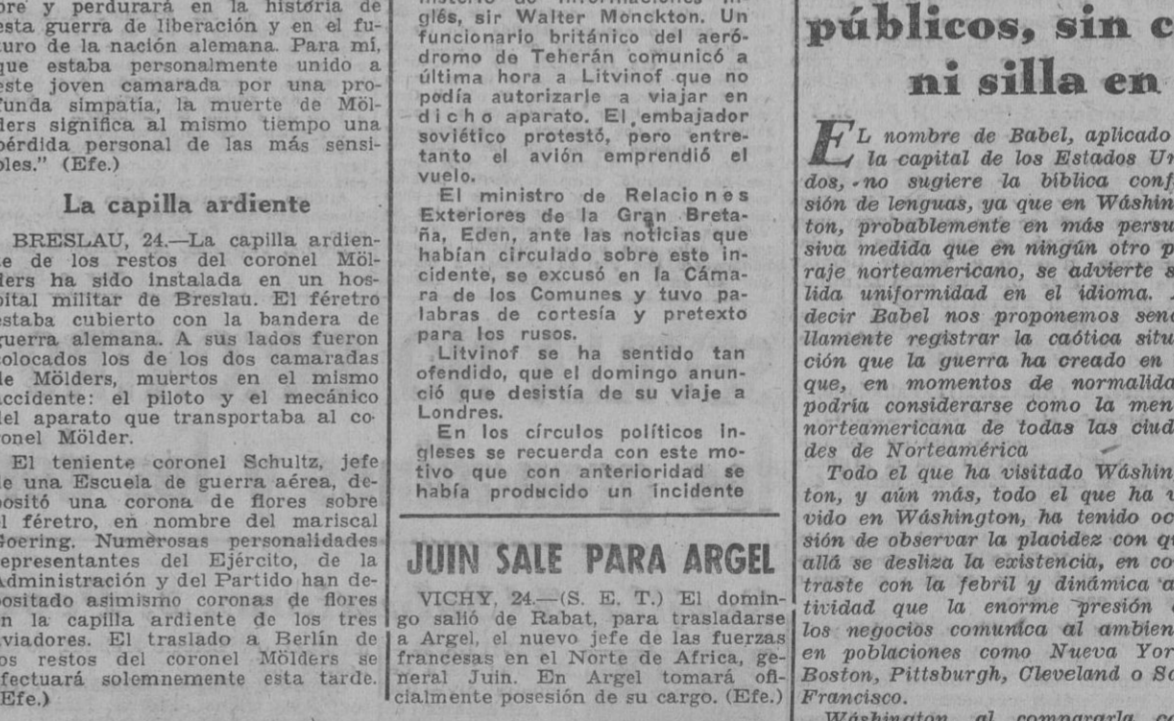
pre y perdurará en la historia de esta guerra de liberación y en el futuro de la nación alemana. Para mí, que estaba personalmente unido a este joven camarada por una profunda simpatía, la muerte de Mölders significa al mismo tiempo una pérdida personal de las más sensibles." (Efe.)

La capilla ardiente

BRESLAU, 24.—La capilla ardiente de los restos del coronel Mölders ha sido instalada en un hospital militar de Breslau. El féretro estaba cubierto con la bandera de guerra alemana. A sus lados fueron colocados los de los dos camaradas de Mölders, muertos en el mismo accidente: el piloto y el mecánico del aparato que transportaba al coronel Mölder.

El teniente coronel Schultz, jefe de una Escuela de guerra aérea, depositó una corona de flores sobre el féretro, en nombre del mariscal Goering. Numerosas personalidades representantes del Ejército, de la Administración y del Partido han depositado asimismo coronas de flores en la capilla ardiente de los tres aviadores. El traslado a Berlín de los restos del coronel Mölders se efectuará solemnemente esta tarde. (Efe.)

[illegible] inglés, sir Walter Monckton. Un funcionario británico del aeródromo de Teherán comunicó a última hora a Litvinof que no podía autorizarle a viajar en dicho aparato. El embajador soviético protestó, pero entretanto el avión emprendió el vuelo.

El ministro de Relaciones Exteriores de la Gran Bretaña, Eden, ante las noticias que habían circulado sobre este incidente, se excusó en la Cámara de los Comunes y tuvo palabras de cortesía y pretexto para los rusos.

Litvinof se ha sentido tan ofendido, que el domingo anunció que desistía de su viaje a Londres.

En los círculos políticos ingleses se recuerda con este motivo que con anterioridad se había producido un incidente

JUIN SALE PARA ARGEL

VICHY, 24.—(S. E. T.) El domingo salió de Rabat, para trasladarse a Argel, el nuevo jefe de las fuerzas francesas en el Norte de Africa, general Juin. En Argel tomará oficialmente posesión de su cargo. (Efe.)

públicos, sin c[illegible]
ni silla en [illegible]

EL nombre de Babel, aplicado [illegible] la capital de los Estados Un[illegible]dos, no sugiere la bíblica conf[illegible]sión de lenguas, ya que en Wáshin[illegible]ton, probablemente en más persu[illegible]siva medida que en ningún otro p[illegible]raje norteamericano, se advierte s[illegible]lida uniformidad en el idioma. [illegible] decir Babel nos proponemos senc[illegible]llamente registrar la caótica situ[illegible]ción que la guerra ha creado en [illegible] que, en momentos de normalida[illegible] podría considerarse como la men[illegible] norteamericana de todas las ciud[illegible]des de Norteamérica

Todo el que ha visitado Wáshin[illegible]ton, y aún más, todo el que ha v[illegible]vido en Wáshington, ha tenido oc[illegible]sión de observar la placidez con q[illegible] allá se desliza la existencia, en co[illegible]traste con la febril y dinámica a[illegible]tividad que la enorme presión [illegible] los negocios comunica al ambien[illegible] en poblaciones como Nueva Yor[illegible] Boston, Pittsburgh, Cleveland o S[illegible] Francisco.

Wáshington, al compararla c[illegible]